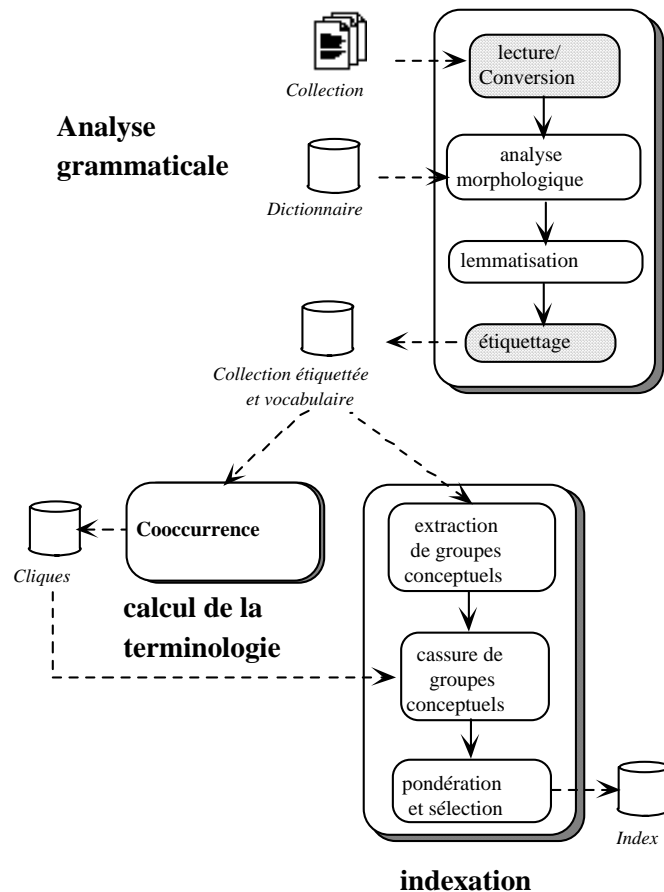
Collection

lecture/ Conversion

Analyse grammaticale

Dictionnaire

analyse morphologique

lemmatisation

étiquettage

Collection étiquettée et vocabulaire

Cooccurrence

Cliques

calcul de la terminologie

extraction de groupes conceptuels

cassure de groupes conceptuels

pondération et sélection

Index

indexation